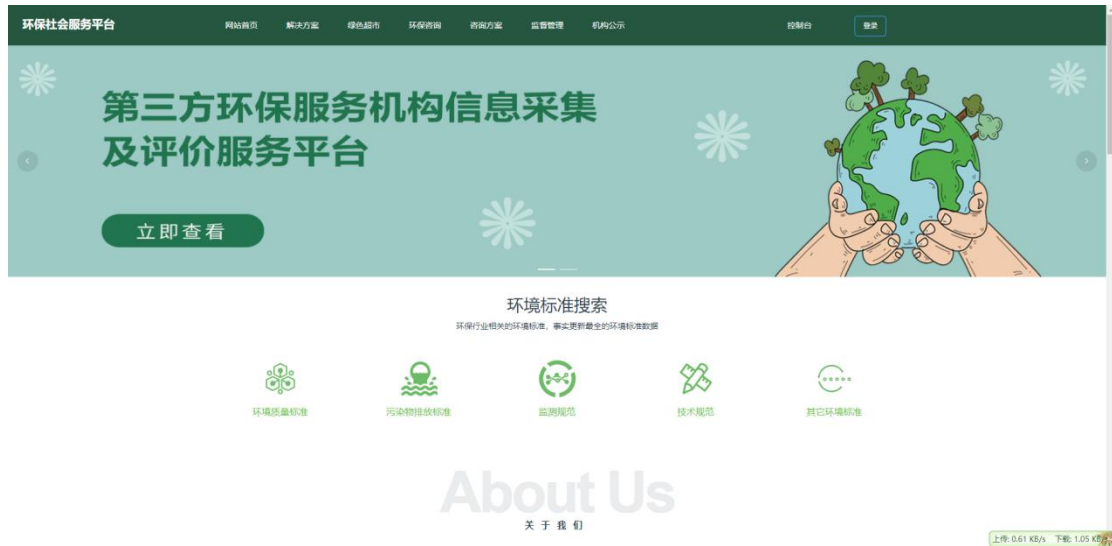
环保社会服务平台

网站首页 解决方案 绿色超市 环保咨询 咨询方案 监督管理 机构公示

控制台 登录

第三方环保服务机构信息采集及评价服务平台

立即查看

环境标准搜索

环保行业相关的环境标准，事实更新最全的环境标准数据

环境质量标准 污染物排放标准 监测规范 技术规范 其它环境标准

About Us

关 于 我 们

上传: 0.61 KB/s 下载: 1.05 KB